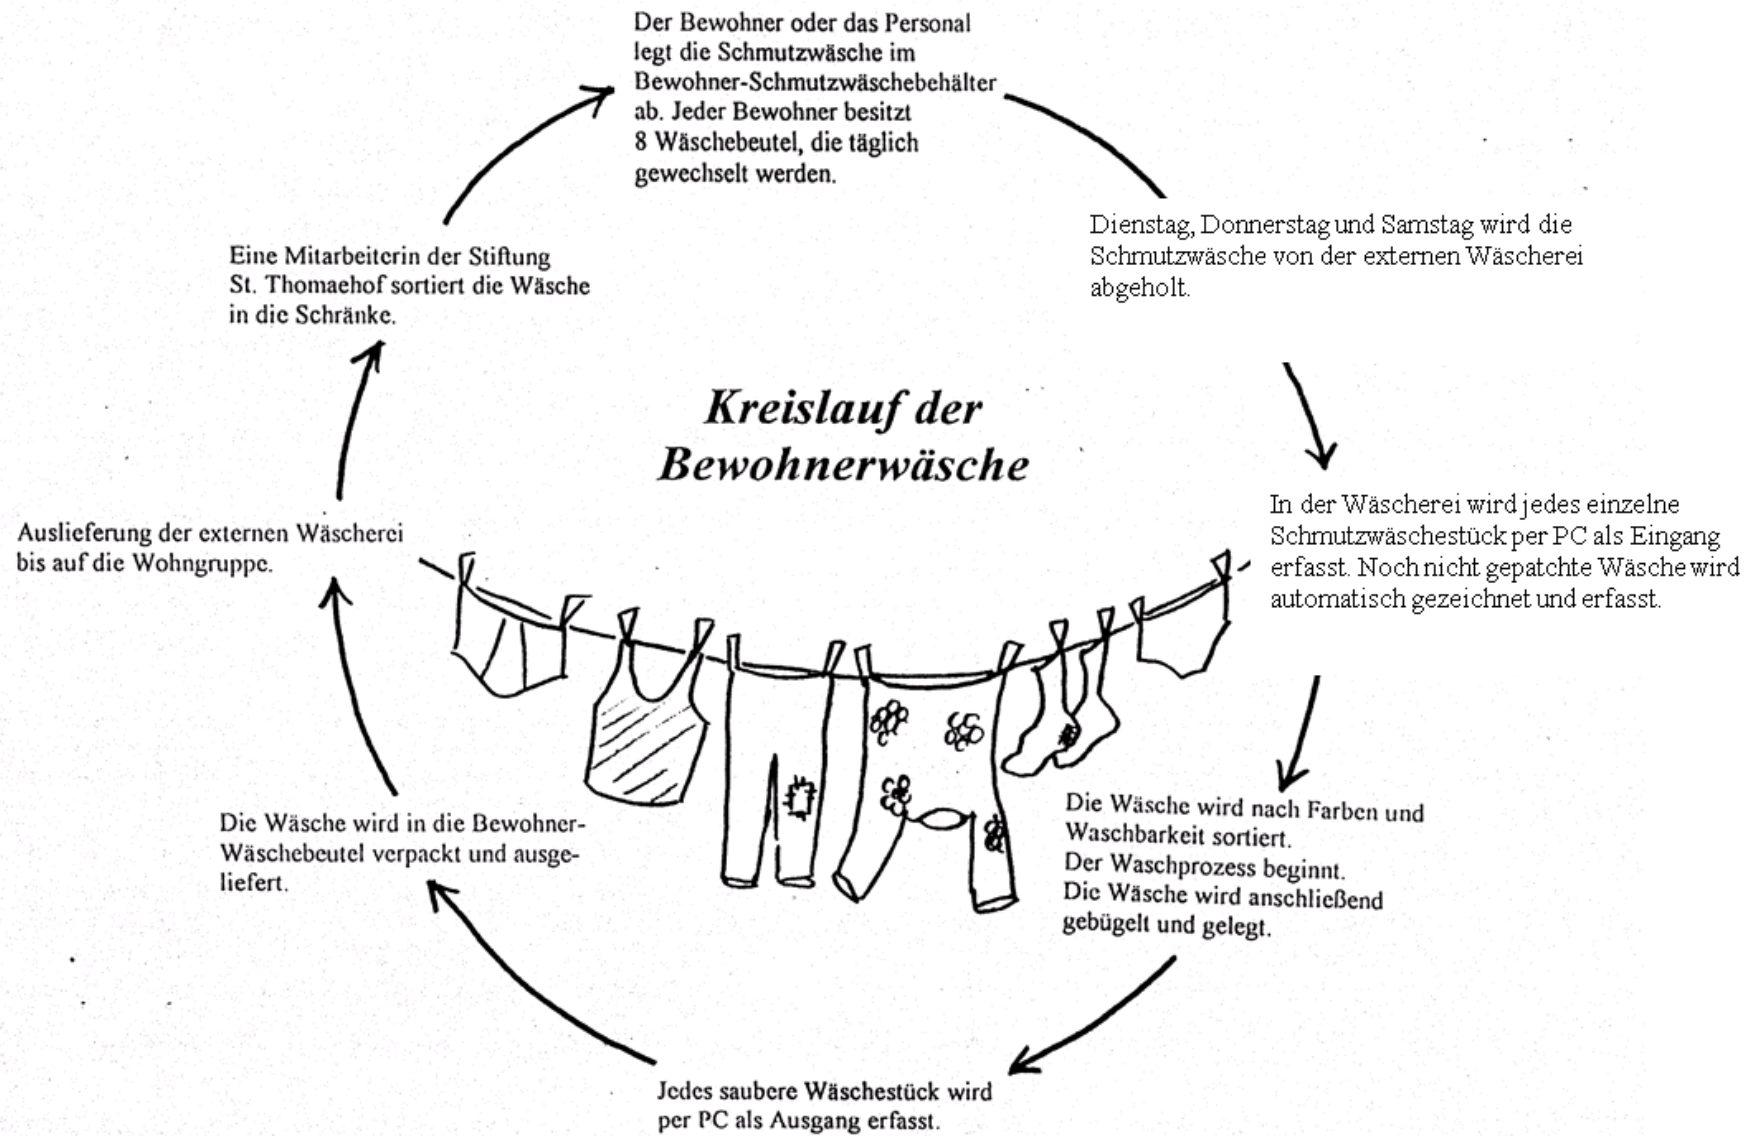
Kreislauf der Bewohnerwäsche

Der Bewohner oder das Personal legt die Schmutzwäsche im Bewohner-Schmutzwäschebehälter ab. Jeder Bewohner besitzt 8 Wäschebeutel, die täglich gewechselt werden.

Dienstag, Donnerstag und Samstag wird die Schmutzwäsche von der externen Wäscherei abgeholt.

In der Wäscherei wird jedes einzelne Schmutzwäschestück per PC als Eingang erfasst. Noch nicht gepatchte Wäsche wird automatisch gezeichnet und erfasst.

Die Wäsche wird nach Farben und Waschbarkeit sortiert.
Der Waschprozess beginnt.
Die Wäsche wird anschließend gebügelt und gelegt.

Jedes saubere Wäschestück wird per PC als Ausgang erfasst.

Die Wäsche wird in die Bewohner-Wäschebeutel verpackt und ausgeliefert.

Auslieferung der externen Wäscherei bis auf die Wohngruppe.

Eine Mitarbeiterin der Stiftung St. Thomaehof sortiert die Wäsche in die Schränke.